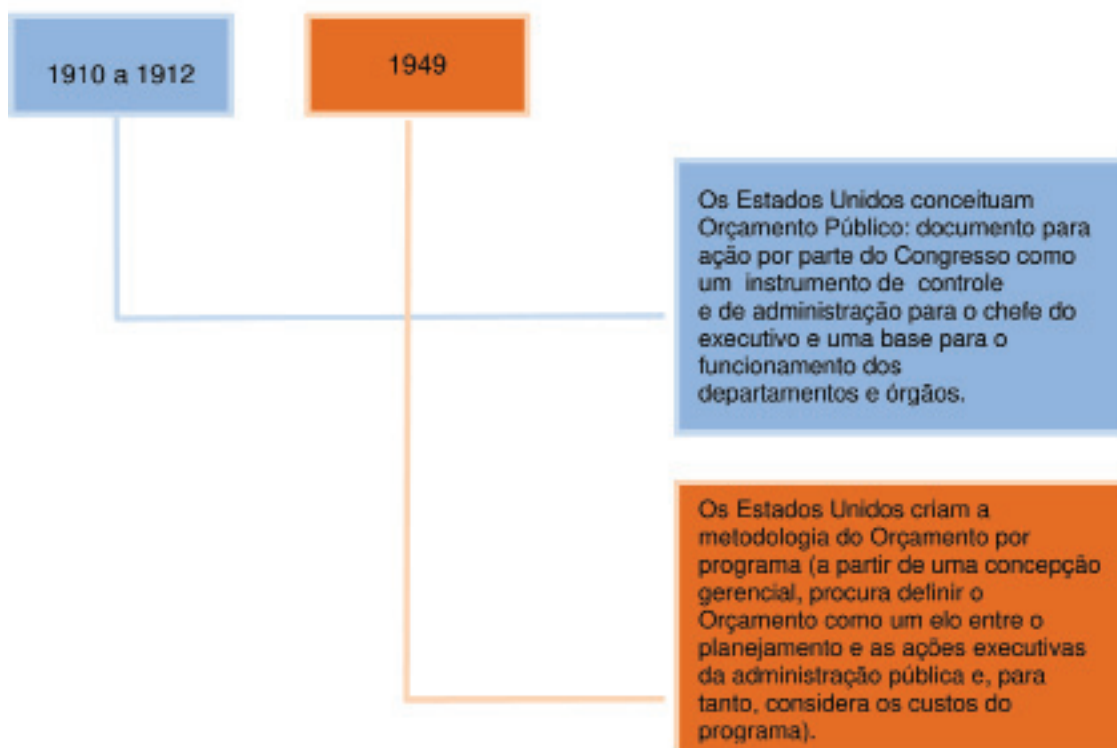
1910 a 1912

1949

Os Estados Unidos conceituam Orçamento Público: documento para ação por parte do Congresso como um instrumento de controle e de administração para o chefe do executivo e uma base para o funcionamento dos departamentos e órgãos.

Os Estados Unidos criam a metodologia do Orçamento por programa (a partir de uma concepção gerencial, procura definir o Orçamento como um elo entre o planejamento e as ações executivas da administração pública e, para tanto, considera os custos do programa).